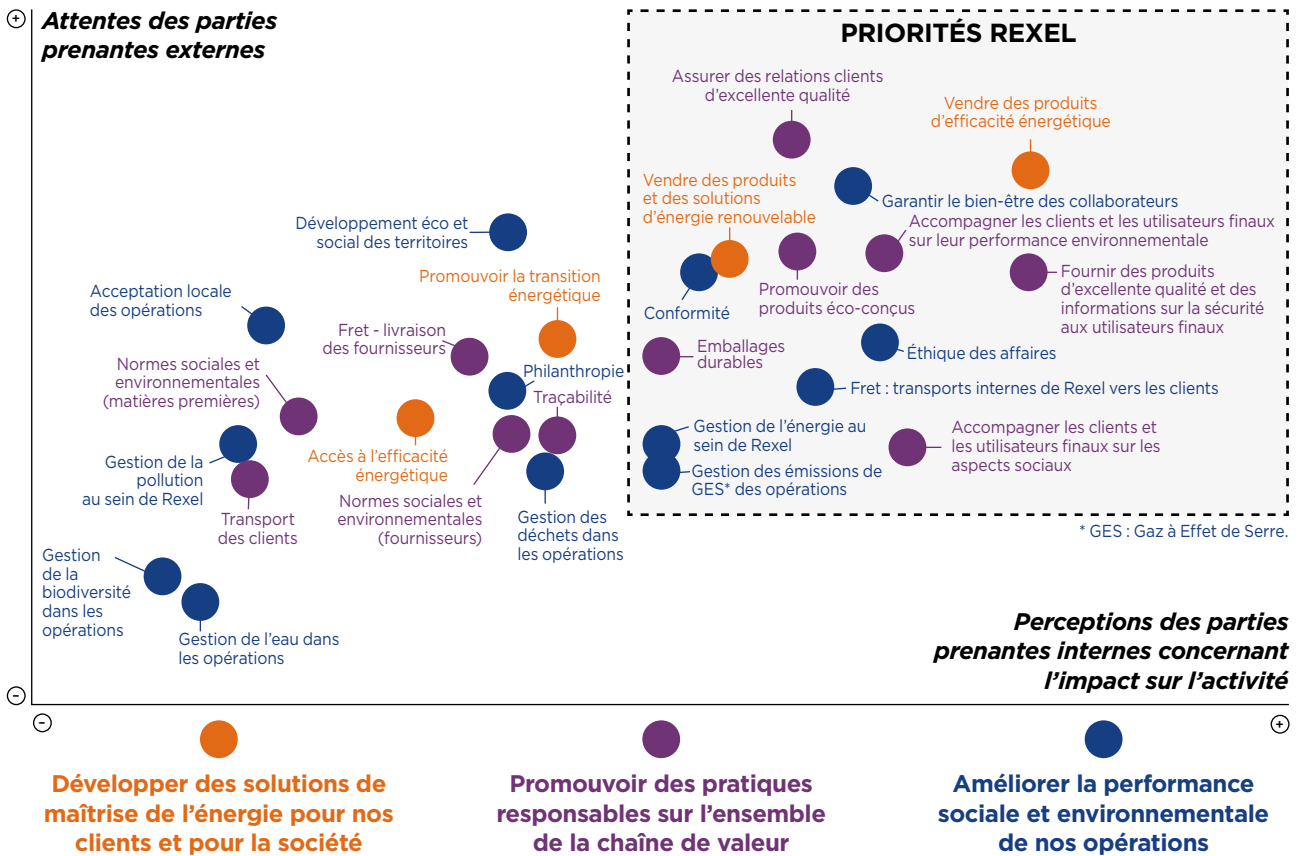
+

Attentes des parties prenantes externes

PRIORITÉS REXEL

Assurer des relations clients d'excellente qualité

Vendre des produits d'efficacité énergétique

Vendre des produits et des solutions d'énergie renouvelable

Garantir le bien-être des collaborateurs

Accompagner les clients et les utilisateurs finaux sur leur performance environnementale

Développement éco et social des territoires

Promouvoir la transition énergétique

Conformité

Promouvoir des produits éco-conçus

Fournir des produits d'excellente qualité et des informations sur la sécurité aux utilisateurs finaux

Acceptation locale des opérations

Fret - livraison des fournisseurs

Emballages durables

Éthique des affaires

Normes sociales et environnementales (matières premières)

Philanthropie

Fret : transports internes de Rexel vers les clients

Traçabilité

Gestion de l'énergie au sein de Rexel

Accompagner les clients et les utilisateurs finaux sur les aspects sociaux

Gestion de la pollution au sein de Rexel

Accès à l'efficacité énergétique

Gestion des émissions de GES* des opérations

Transport des clients

Normes sociales et environnementales (fournisseurs)

Gestion des déchets dans les opérations

* GES : Gaz à Effet de Serre.

Gestion de la biodiversité dans les opérations

Gestion de l'eau dans les opérations

Perceptions des parties prenantes internes concernant l'impact sur l'activité

-

-

+

Développer des solutions de maîtrise de l'énergie pour nos clients et pour la société

Promouvoir des pratiques responsables sur l'ensemble de la chaîne de valeur

Améliorer la performance sociale et environnementale de nos opérations